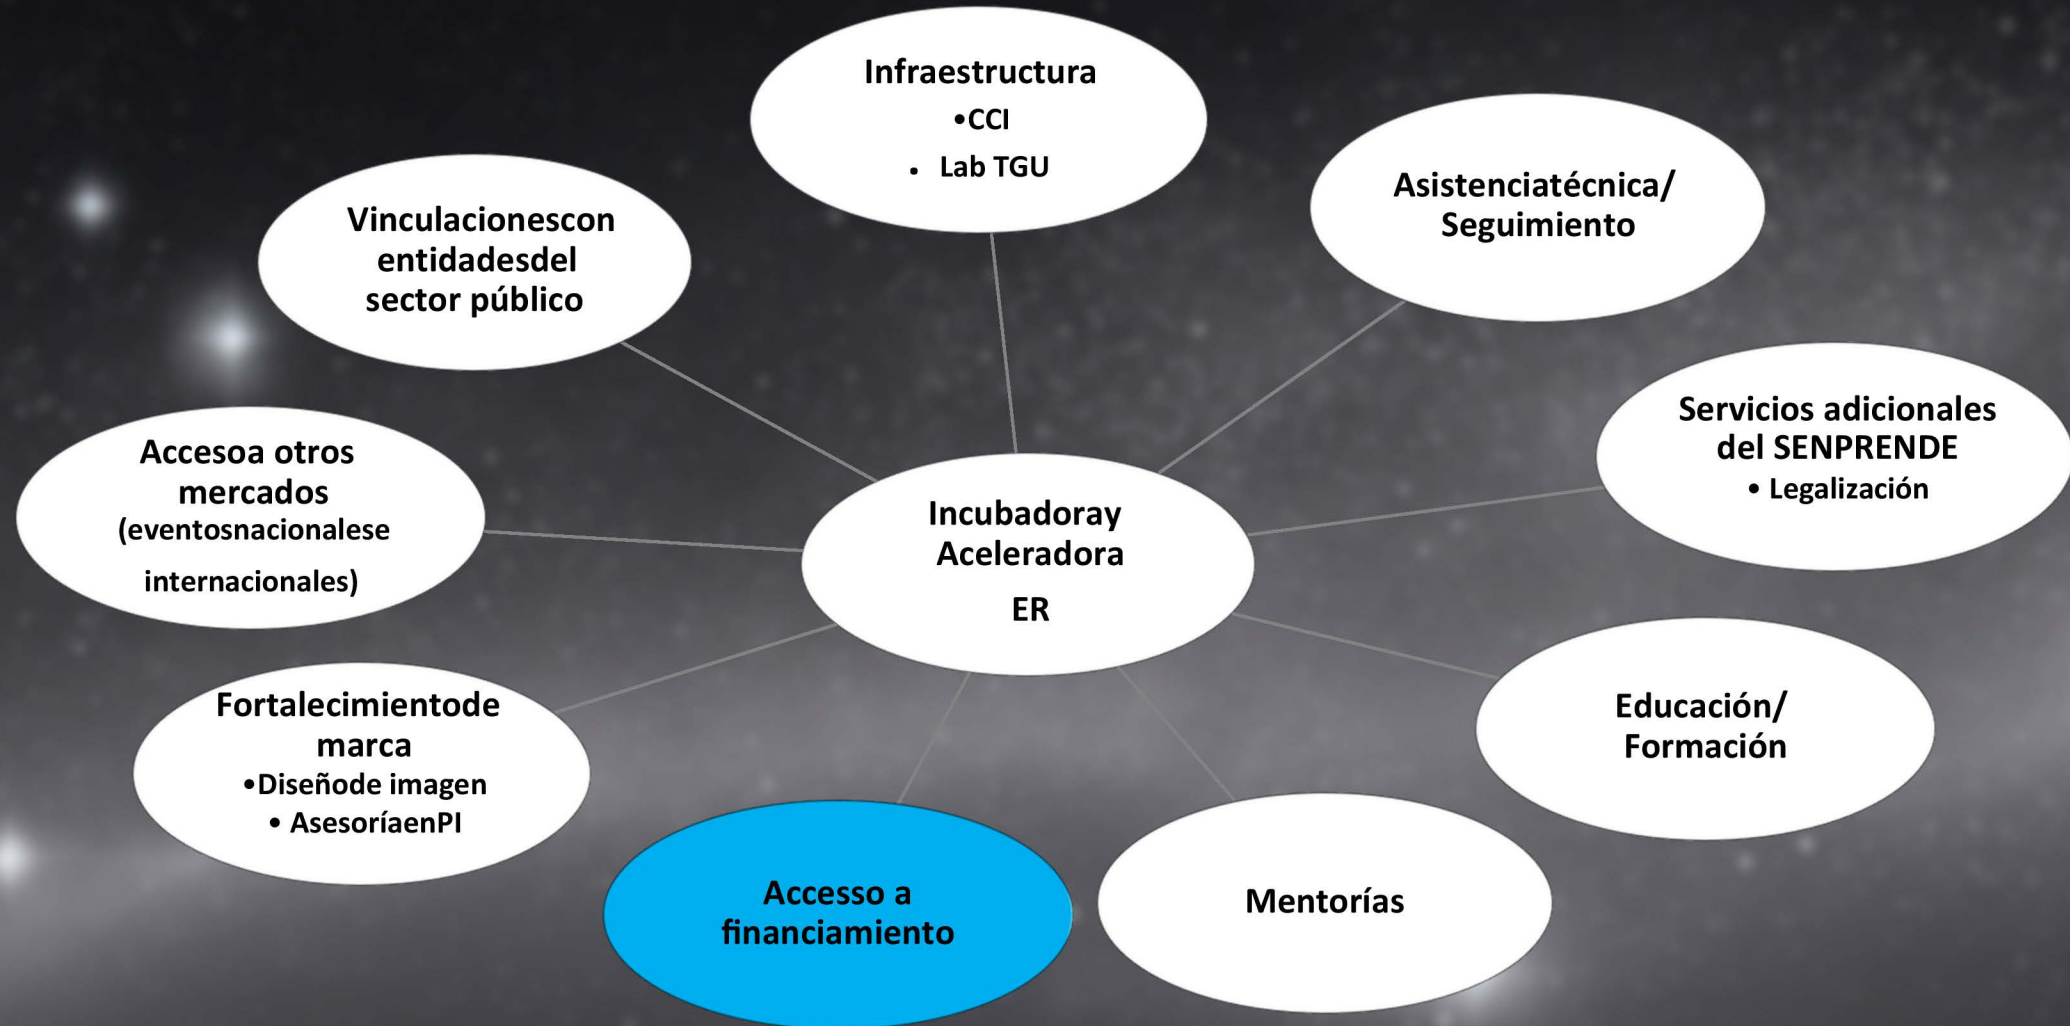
Infraestructura
•CCI
• Lab TGU

Vinculacionescon entidadesdel sector público

Asistenciatécnica/ Seguimiento

Servicios adicionales del SENPRENDE
• Legalización

Accesoa otros mercados (eventosnacionalese internacionales)

Incubadoray Aceleradora
ER

Fortalecimientode marca
•Diseñode imagen
• AsesoríaenPI

Educación/ Formación

Accesso a financiamiento

Mentorías